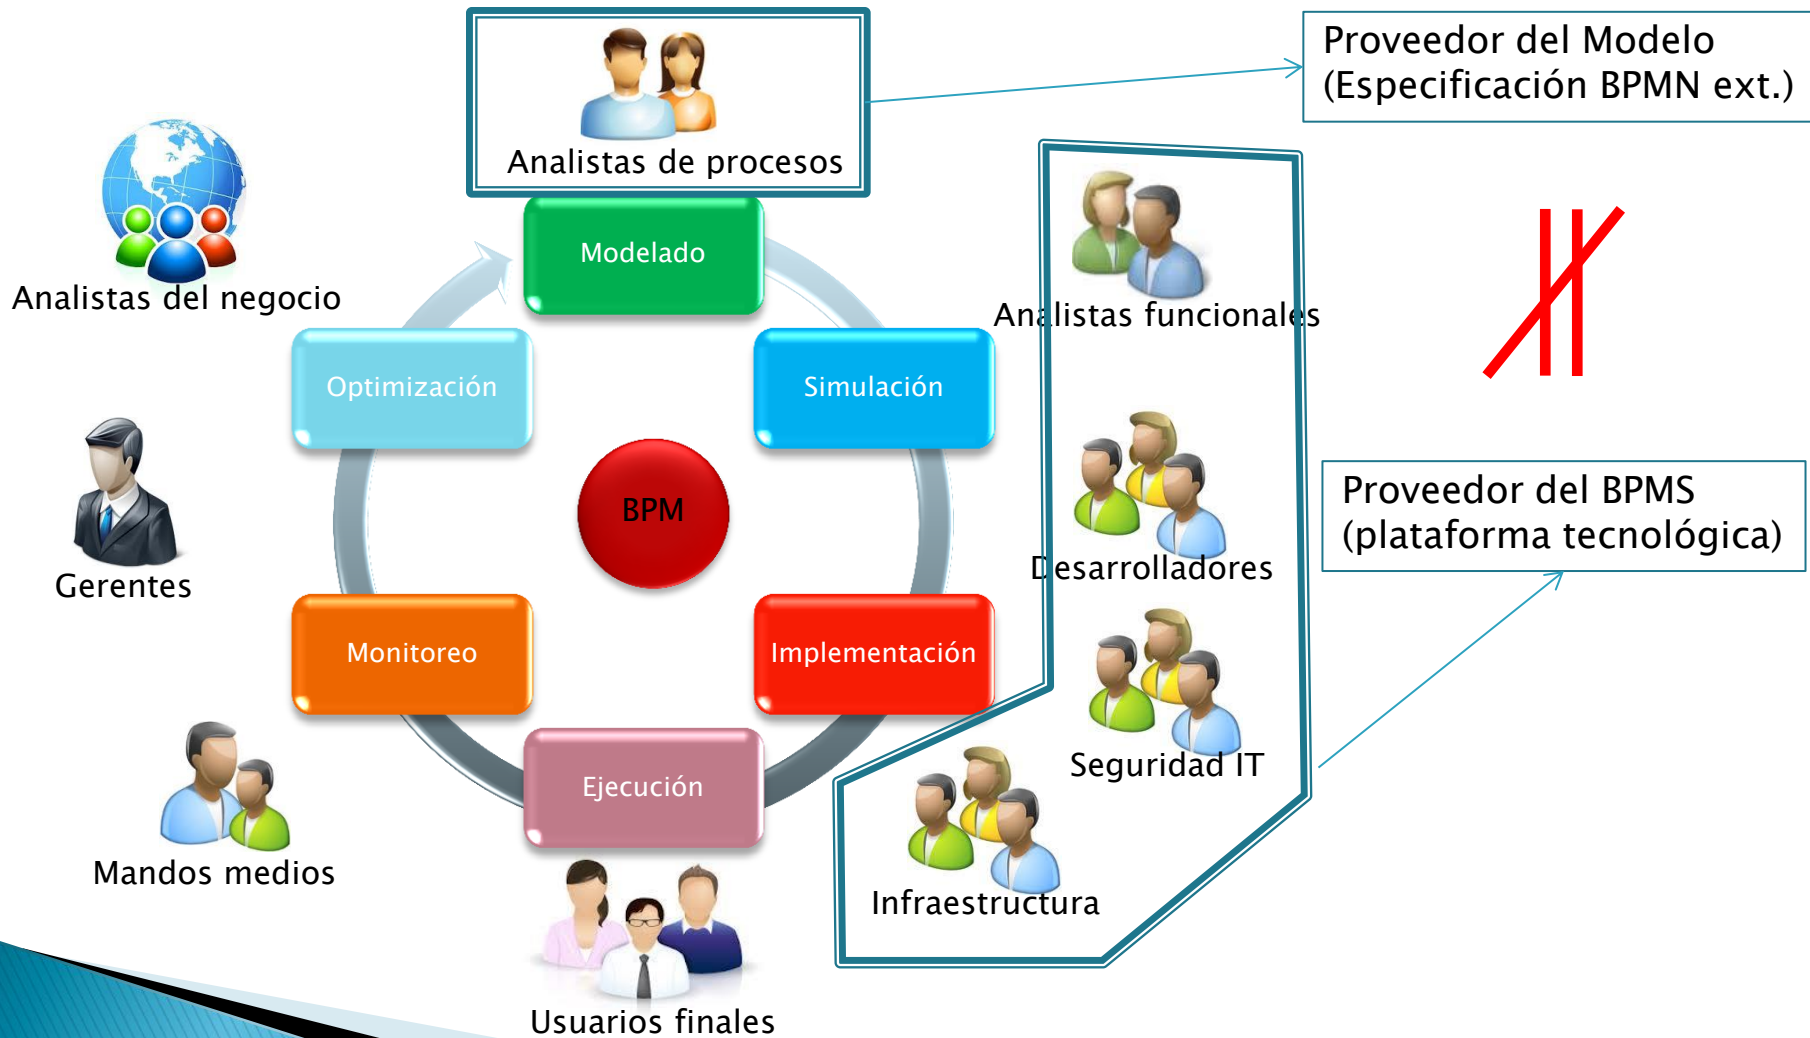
Analistas de procesos

Proveedor del Modelo (Especificación BPMN ext.)

Analistas del negocio

Modelado

Analistas funcionales

Optimización

Simulación

BPM

Gerentes

Desarrolladores

Proveedor del BPMS (plataforma tecnológica)

Monitoreo

Implementación

Seguridad IT

Ejecución

Mandos medios

Infraestructura

Usuarios finales